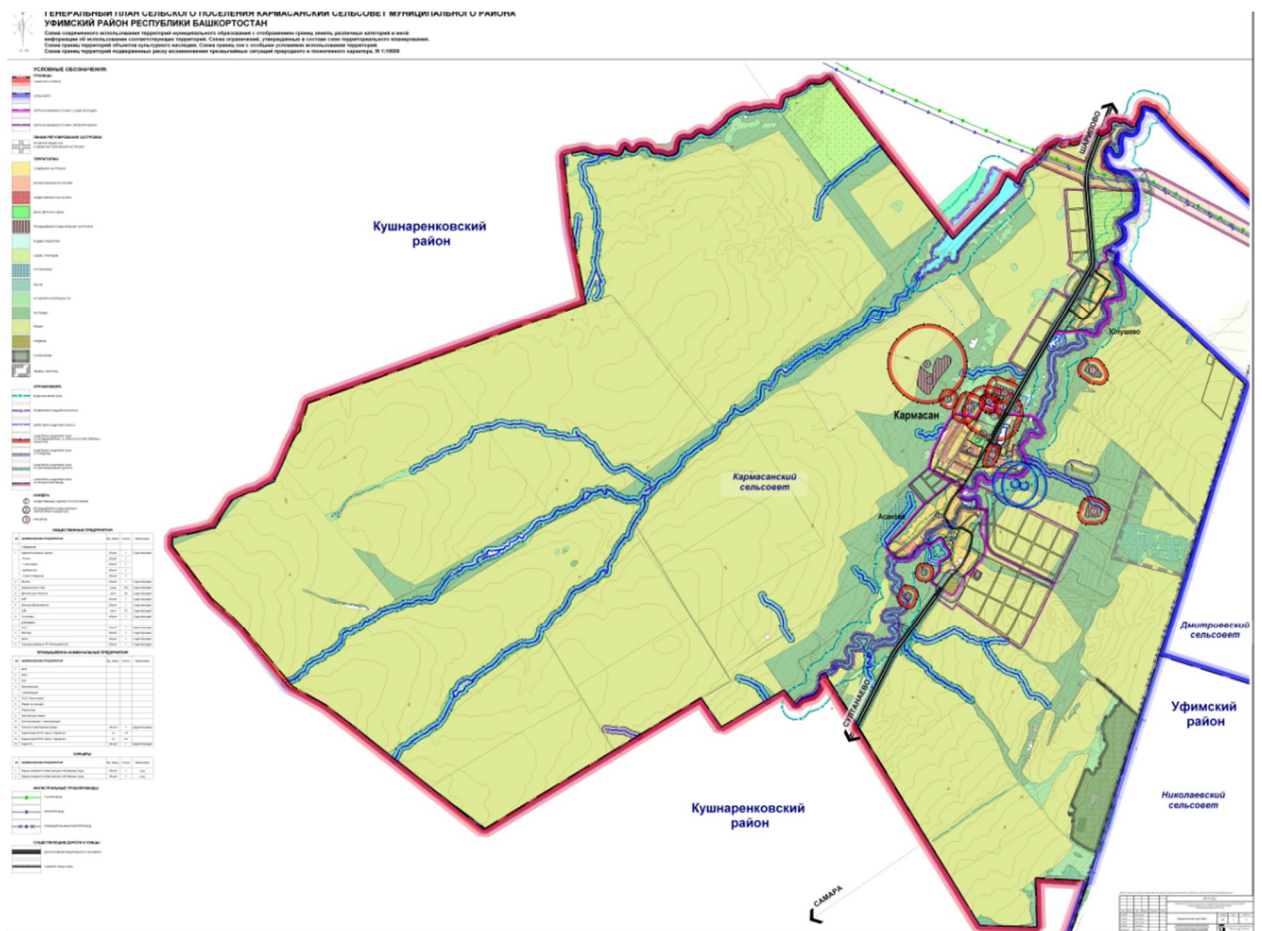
ГЕНЕРАЛЬНЫЙ ПЛАН СЕЛЬСКОГО ПОСЕЛЕНИЯ КАРМАСАНСКИЙ СЕЛЬСОВЕТ МУНИЦИПАЛЬНОГО РАЙОНА УФИМСКИЙ РАЙОН РЕСПУБЛИКИ БАШКОРТОСТАН

Схема современного использования территорий муниципального образования с отображением границ земель различных категорий и иной информации об использовании соответствующих территорий. Схема ограничений, утвержденных в составе схем территориального планирования. Схема границ территорий объектов культурного наследия. Схема границ зон с особыми условиями использования территорий. Схема границ территорий подверженных риску возникновения чрезвычайных ситуаций природного и техногенного характера. М 1:10000

УСЛОВНЫЕ ОБОЗНАЧЕНИЯ:

ГРАНИЦЫ

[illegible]

ТЕРРИТОРИИ

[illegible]

ОГРАНИЧЕНИЯ

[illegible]

ОБЩЕСТВЕННЫЕ ПРЕДПРИЯТИЯ

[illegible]

ПРОМЫШЛЕННО-КОММУНАЛЬНЫЕ ПРЕДПРИЯТИЯ

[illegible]

КЛАДБИЩА

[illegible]

МАГИСТРАЛЬНЫЕ ТРУБОПРОВОДЫ

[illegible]

СУЩЕСТВУЮЩИЕ ДОРОГИ И УЛИЦЫ

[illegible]

ШАРИПОВО

Кушнаренковский район

Юлушево

Кармасан

Кармасанский сельсовет

Асаново

Дмитриевский сельсовет

Уфимский район

СУЛТАНАЕВО

Кушнаренковский район

Николаевский сельсовет

САМАРА

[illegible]